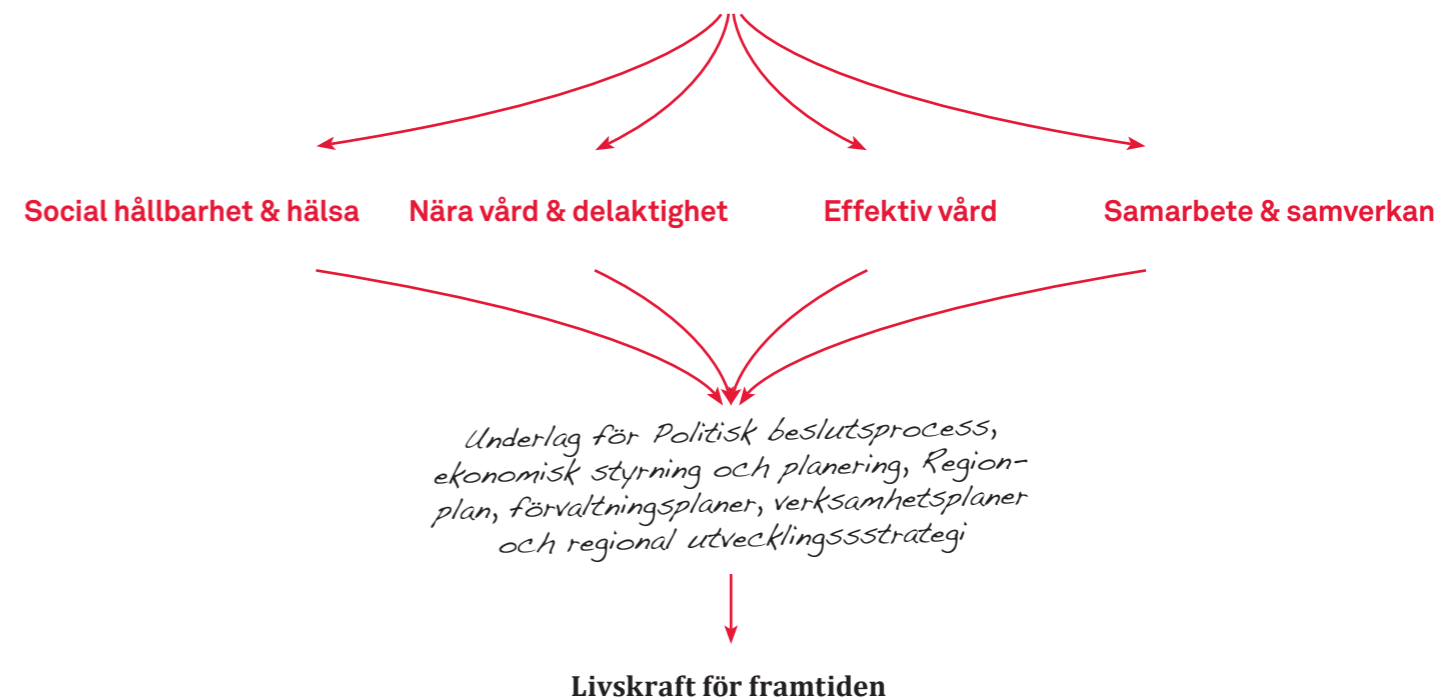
Social hållbarhet & hälsa

Nära vård & delaktighet

Effektiv vård

Samarbete & samverkan

Underlag för Politisk beslutsprocess, ekonomisk styrning och planering, Regionplan, förvaltningsplaner, verksamhetsplaner och regional utvecklingsssstrategi

Livskraft för framtiden